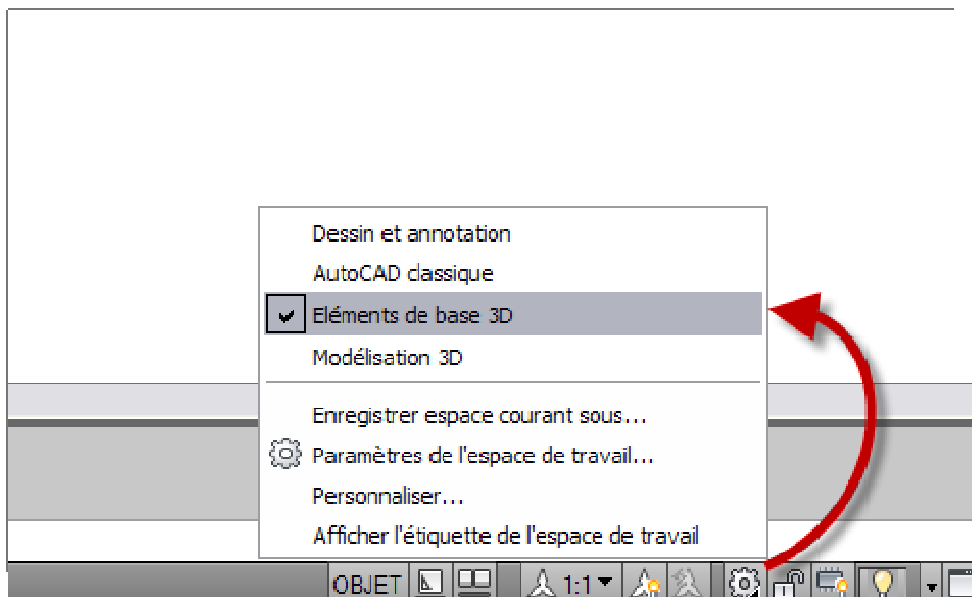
Dessin et annotation
AutoCAD classique
Eléments de base 3D
Modélisation 3D
Enregistrer espace courant sous...
Paramètres de l'espace de travail...
Personnaliser...
Afficher l'étiquette de l'espace de travail
OBJET
1:1